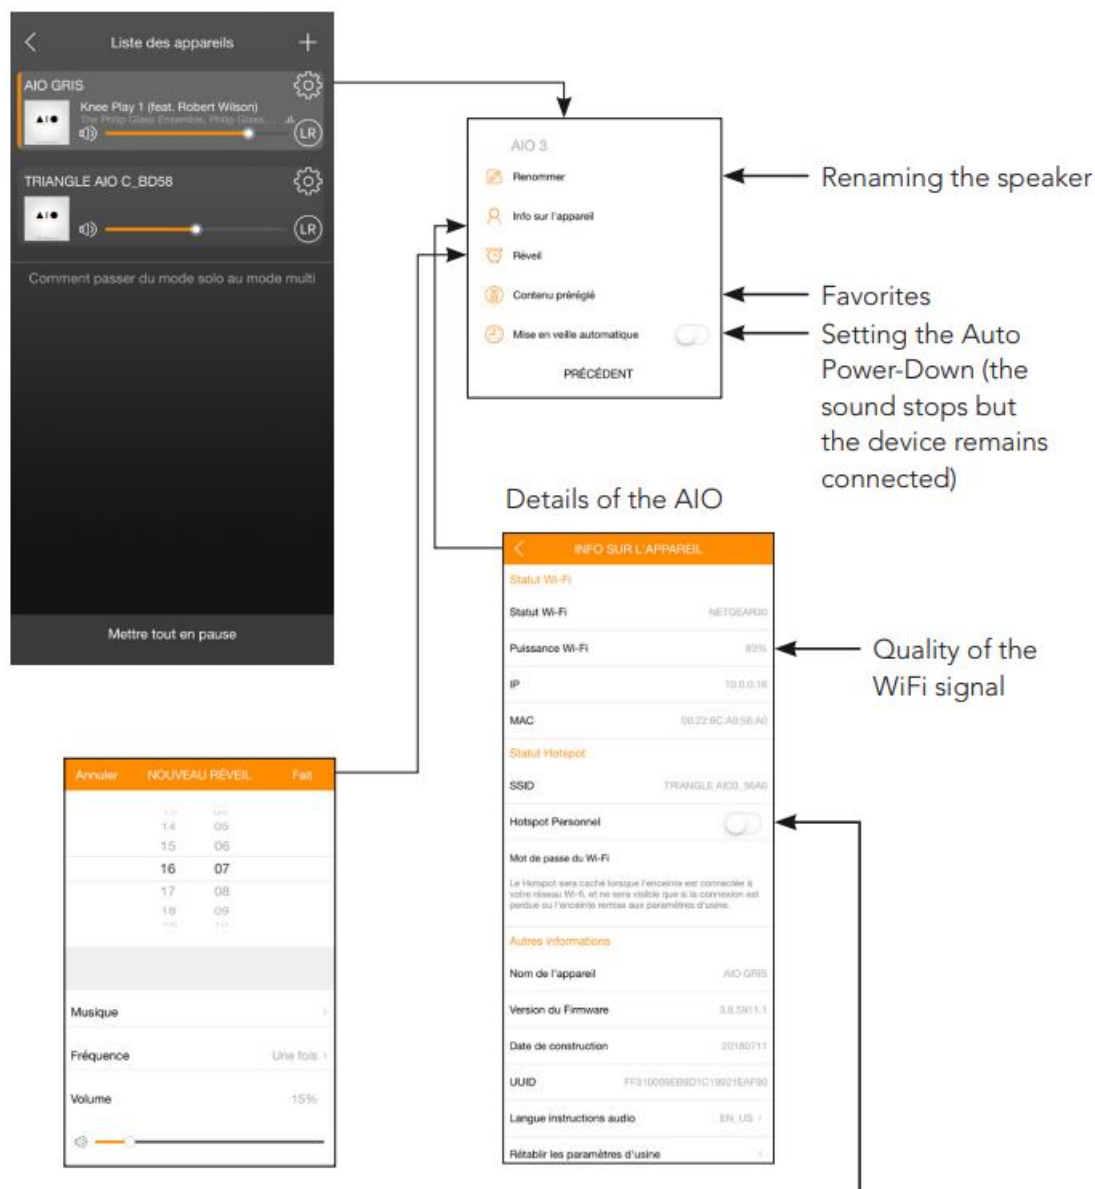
Liste des appareils

AIO GRIS

Knee Play 1 (feat. Robert Wilson)

The Philip Glass Ensemble, Philip Glass...

LR

TRIANGLE AIO C_BD58

LR

Comment passer du mode solo au mode multi

Mettre tout en pause

AIO 3

Renommer

Info sur l'appareil

Réveil

Contenu préréglé

Mise en veille automatique

PRÉCÉDENT

Renaming the speaker

Favorites

Setting the Auto Power-Down (the sound stops but the device remains connected)

Details of the AIO

INFO SUR L'APPAREIL

Statut Wi-Fi

Statut Wi-Fi NETGEAR30

Puissance Wi-Fi 83%

IP 10.0.0.16

MAC 00:22:6C:A0:56:A0

Statut Hotspot

SSID TRIANGLE AIO3_56A0

Hotspot Personnel

Mot de passe du Wi-Fi

Le Hotspot sera caché lorsque l'enceinte est connectée à votre réseau Wi-fi, et ne sera visible que si la connexion est perdue ou l'enceinte remise aux paramètres d'usine.

Autres informations

Nom de l'appareil AIO GRIS

Version du Firmware 3.8.5911.1

Date de construction 20180711

UUID FF310009EB9D1C19921EAF90

Langue instructions audio EN_US

Rétablir les paramètres d'usine

Quality of the WiFi signal

Annuler NOUVEAU RÉVEIL Fait

14 05
15 06
16 07
17 08
18 09

Musique

Fréquence Une fois

Volume 15%